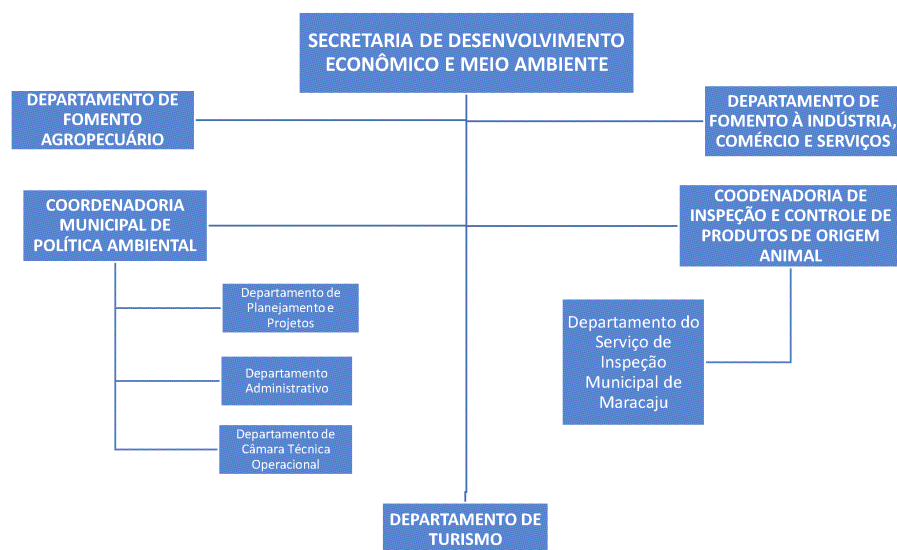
SECRETARIA DE DESENVOLVIMENTO ECONÔMICO E MEIO AMBIENTE

DEPARTAMENTO DE FOMENTO AGROPECUÁRIO

DEPARTAMENTO DE FOMENTO À INDÚSTRIA, COMÉRCIO E SERVIÇOS

COORDENADORIA MUNICIPAL DE POLÍTICA AMBIENTAL

COODENADORIA DE INSPEÇÃO E CONTROLE DE PRODUTOS DE ORIGEM ANIMAL

Departamento de Planejamento e Projetos

Departamento Administrativo

Departamento de Câmara Técnica Operacional

Departamento do Serviço de Inspeção Municipal de Maracaju

DEPARTAMENTO DE TURISMO